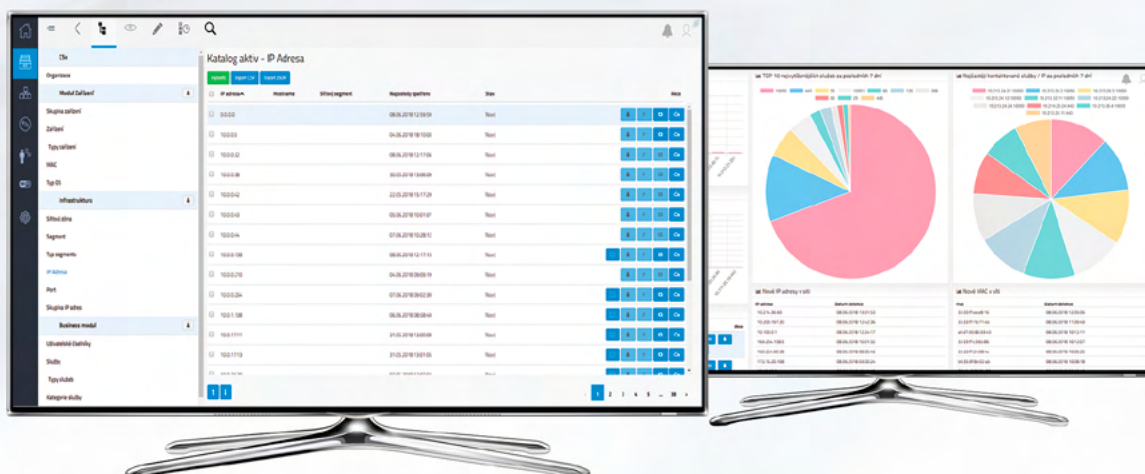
Číselník
Organizace
Modul Zařízení
Skupina zařízení
Zařízení
Typy zařízení
MAC
Typ OS
Infrastruktura
Síťová zóna
Segment
Typ segmentu
IP Adresa
Port
Skupina IP adres
Business modul
Uživatelské čísleníky
Služby
Typy služeb
Kategorie služby

Katalog aktiv - IP Adresa
Vyhledat
Export CSV
Export XLSX

| IP adresa | Hostname | Síťový segment | Naposledy spatřeno | Stav | Akce |
|---|---|---|---|---|---|
| 0.0.0.0 | | | 08.06.2018 12:59:54 | Neaktivní | |
| 10.0.0.3 | | | 04.06.2018 18:10:00 | Neaktivní | |
| 10.0.0.12 | | | 08.06.2018 12:17:06 | Neaktivní | |
| 10.0.0.38 | | | 30.05.2018 13:09:09 | Neaktivní | |
| 10.0.0.42 | | | 22.05.2018 15:17:29 | Neaktivní | |
| 10.0.0.43 | | | 05.06.2018 12:01:07 | Neaktivní | |
| 10.0.0.44 | | | 07.06.2018 10:28:12 | Neaktivní | |
| 10.0.0.159 | | | 08.06.2018 12:17:11 | Neaktivní | |
| 10.0.0.210 | | | 04.06.2018 09:09:19 | Neaktivní | |
| 10.0.0.224 | | | 07.06.2018 09:02:39 | Neaktivní | |
| 10.0.1.108 | | | 08.06.2018 08:08:49 | Neaktivní | |
| 10.0.11.111 | | | 31.05.2018 10:09:09 | Neaktivní | |
| 10.0.11.113 | | | 31.05.2018 10:05:09 | Neaktivní | |

1 2 3 4 5 ... 38 »

TOP 10 nejvytíženějších služeb za posledních 7 dní
Nejčastější kontaktované služby / IP za posledních 7 dní
Nové IP adresy v síti
IP adresa | Datum detekce
Nové MAC v síti
MAC | Datum detekce